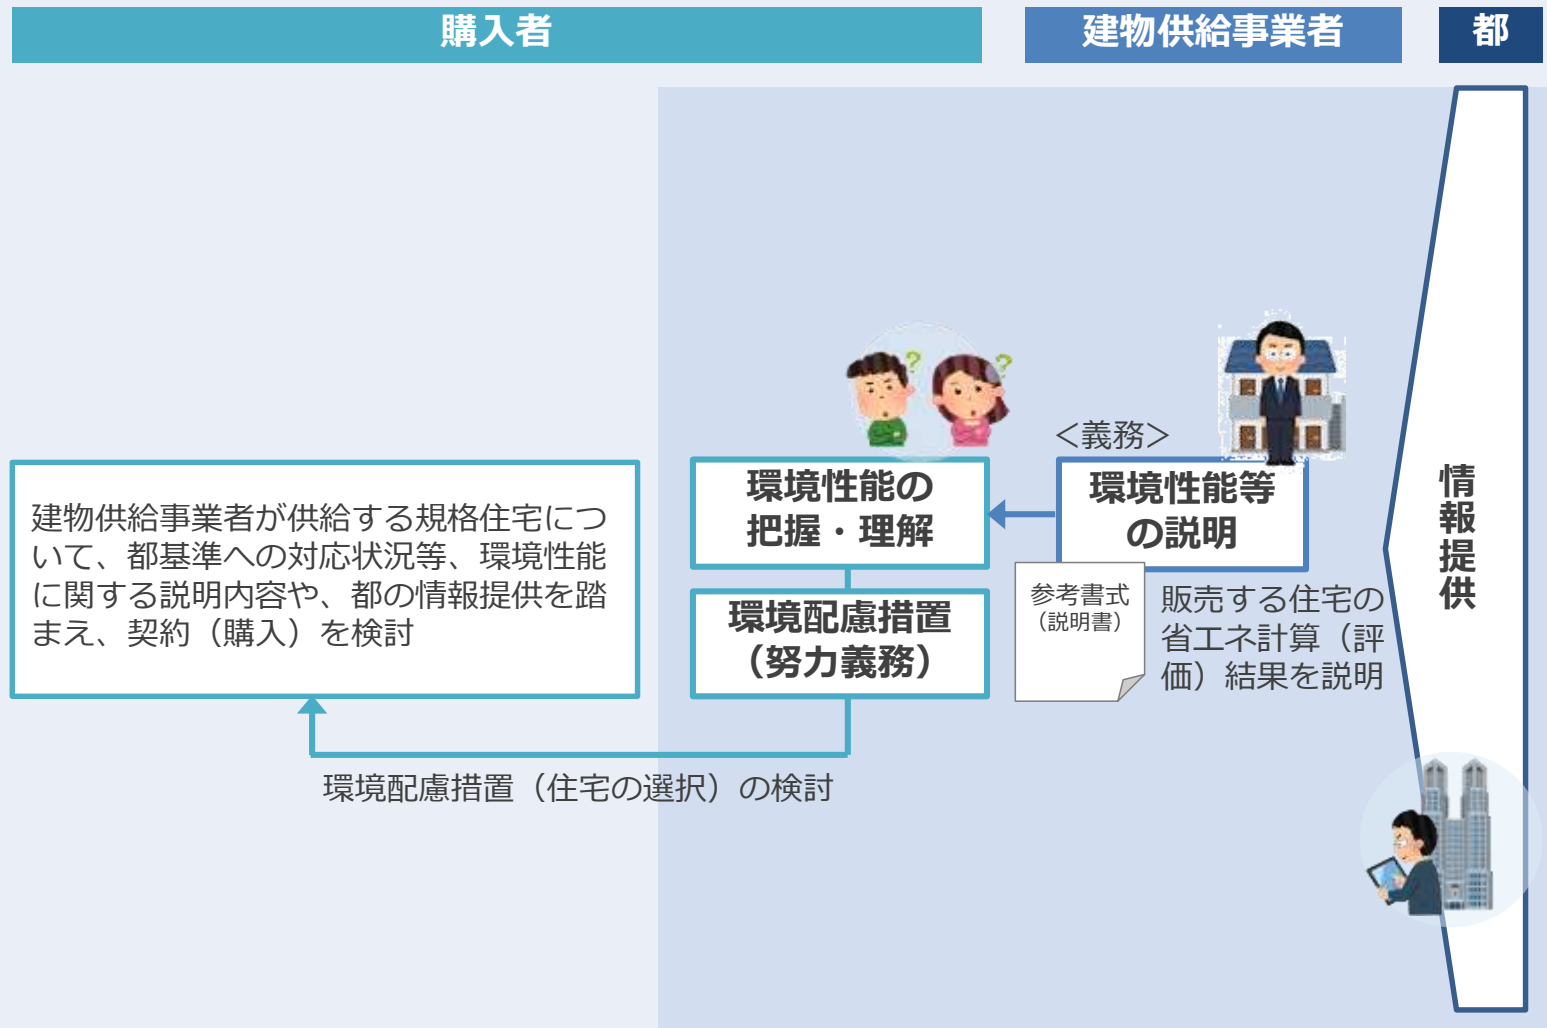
購入者

建物供給事業者

都

<義務>

環境性能の把握・理解

環境性能等の説明

環境配慮措置（努力義務）

建物供給事業者が供給する規格住宅について、都基準への対応状況等、環境性能に関する説明内容や、都の情報提供を踏まえ、契約（購入）を検討

参考書式（説明書）

販売する住宅の省エネ計算（評価）結果を説明

情報提供

環境配慮措置（住宅の選択）の検討